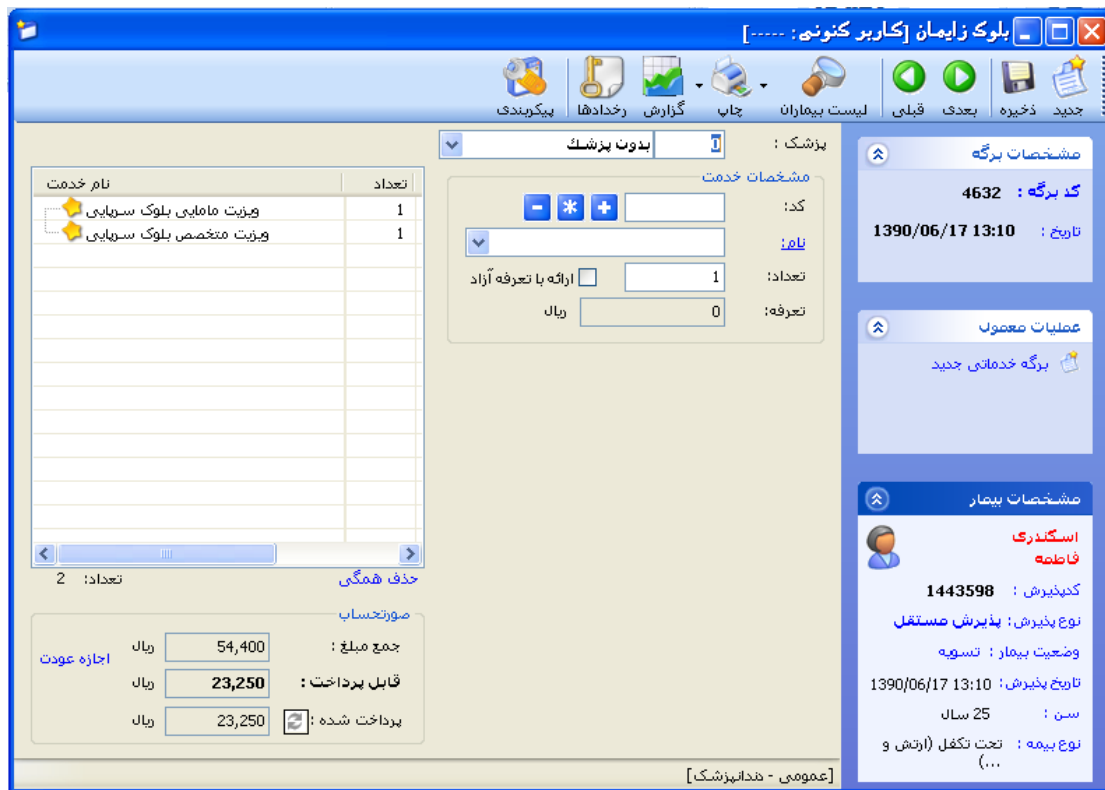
بلوک زایمان [کاربر کنونی : -----]

جدید ذخیره بعدی قبلی لیست بیماران چاپ گزارش رخدادها پیکربندی

مشخصات برگه
کد برگه : 4632
تاریخ : 1390/06/17 13:10

عملیات معمول
برگه خدماتی جدید

مشخصات بیمار
اسکندری
فاطمه
کدپذیرش : 1443598
نوع پذیرش : پذیرش مستقل
وضعیت بیمار : تسویه
تاریخ پذیرش : 1390/06/17 13:10
سن : 25 سال
نوع بیمه : تحت تکفل (ارتش و ...)

پزشک : 0 بدون پزشک

مشخصات خدمت
کد:
نام:
تعداد: 1 ارائه با تعرفه آزاد
تعرفه: 0 ریال

| تعداد | نام خدمت |
|---|---|
| 1 | ویزیت مامایی بلوک سرپایی |
| 1 | ویزیت متخصص بلوک سرپایی |

تعداد: 2
حذف همگی

صورتحساب
جمع مبلغ : 54,400 ریال
قابل پرداخت : 23,250 ریال
پرداخت شده : 23,250 ریال
اجازه عودت

[عمومی - دندانپزشک]